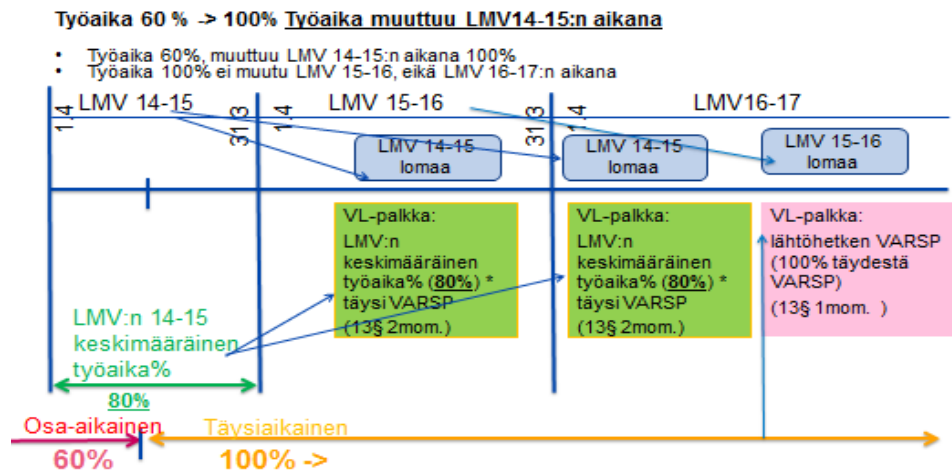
Työaika 60 % -> 100% Työaika muuttuu LMV14-15:n aikana

- Työaika 60%, muuttuu LMV 14-15:n aikana 100%
- Työaika 100% ei muutu LMV 15-16, eikä LMV 16-17:n aikana

LMV 14-15

LMV 15-16

LMV16-17

1.4

31.3

1.4

31.3

1.4

LMV 14-15 lomaa

LMV 14-15 lomaa

LMV 15-16 lomaa

VL-palkka: LMV:n keskimääräinen työaika% (80%) * täysi VARSP (13§ 2mom.)

VL-palkka: LMV:n keskimääräinen työaika% (80%) * täysi VARSP (13§ 2mom.)

VL-palkka: lähtöhetken VARSP (100% täydestä VARSP) (13§ 1mom. )

LMV:n 14-15 keskimääräinen työaika%

80%

Osa-aikainen

60%

Täysiaikainen

100% ->